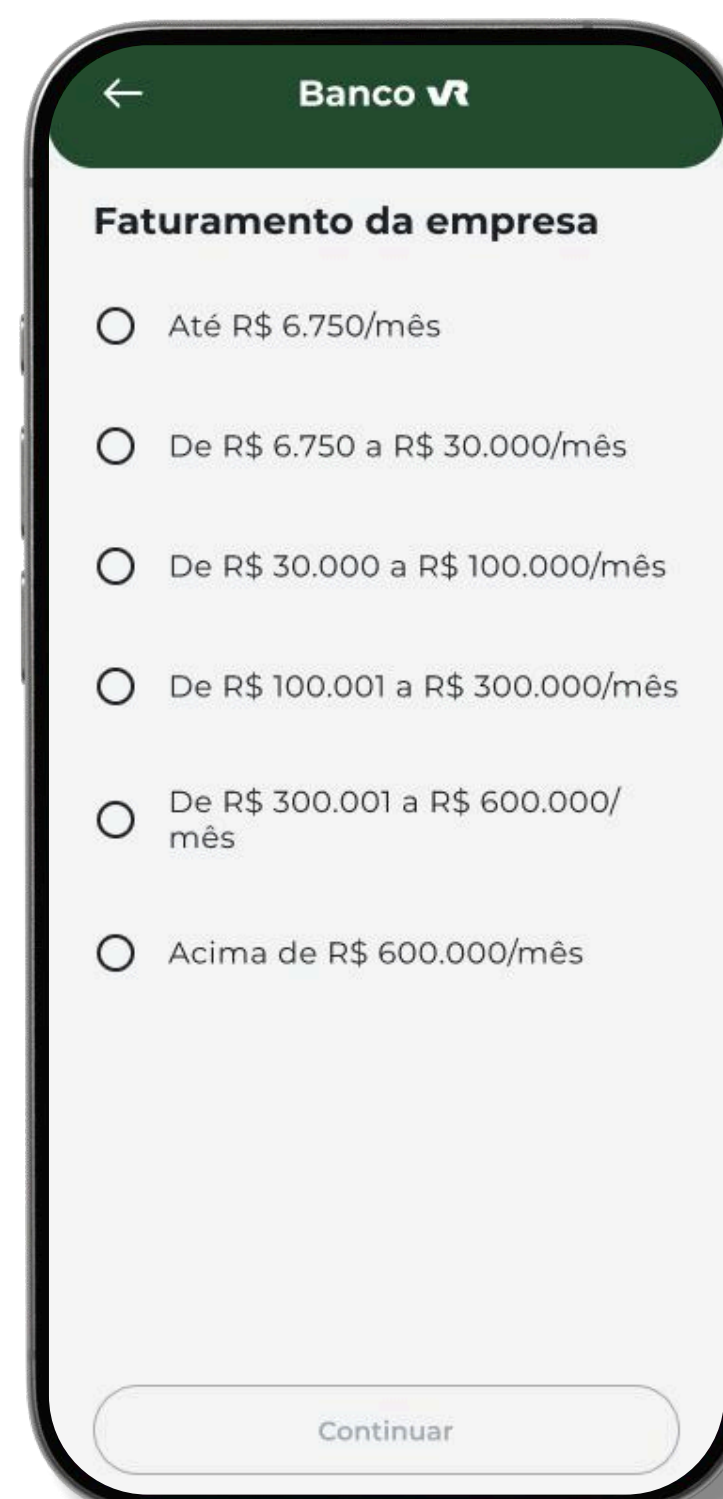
←
Banco VR

Faturamento da empresa

Até R$ 6.750/mês

De R$ 6.750 a R$ 30.000/mês

De R$ 30.000 a R$ 100.000/mês

De R$ 100.001 a R$ 300.000/mês

De R$ 300.001 a R$ 600.000/mês

Acima de R$ 600.000/mês

Continuar